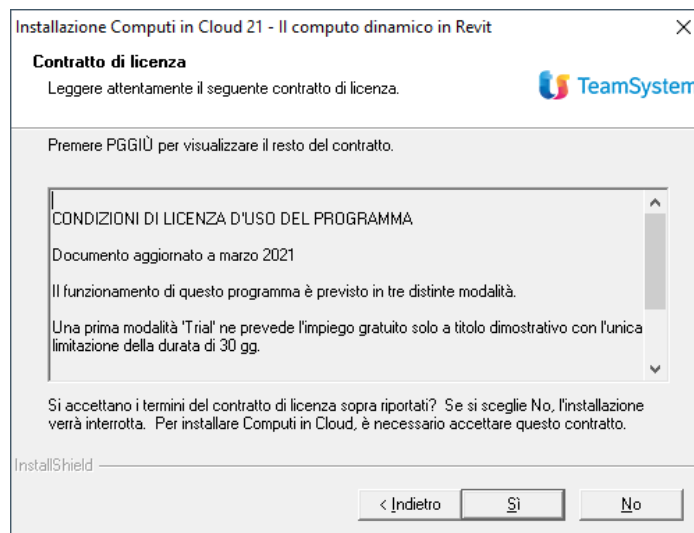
Installazione Computi in Cloud 21 - Il computo dinamico in Revit

Contratto di licenza

Leggere attentamente il seguente contratto di licenza.

TeamSystem

Premere PGGIÙ per visualizzare il resto del contratto.

CONDIZIONI DI LICENZA D'USO DEL PROGRAMMA

Documento aggiornato a marzo 2021

Il funzionamento di questo programma è previsto in tre distinte modalità.

Una prima modalità 'Trial' ne prevede l'impiego gratuito solo a titolo dimostrativo con l'unica limitazione della durata di 30 gg.

Si accettano i termini del contratto di licenza sopra riportati? Se si sceglie No, l'installazione verrà interrotta. Per installare Computi in Cloud, è necessario accettare questo contratto.

InstallShield

< Indietro

Sì

No